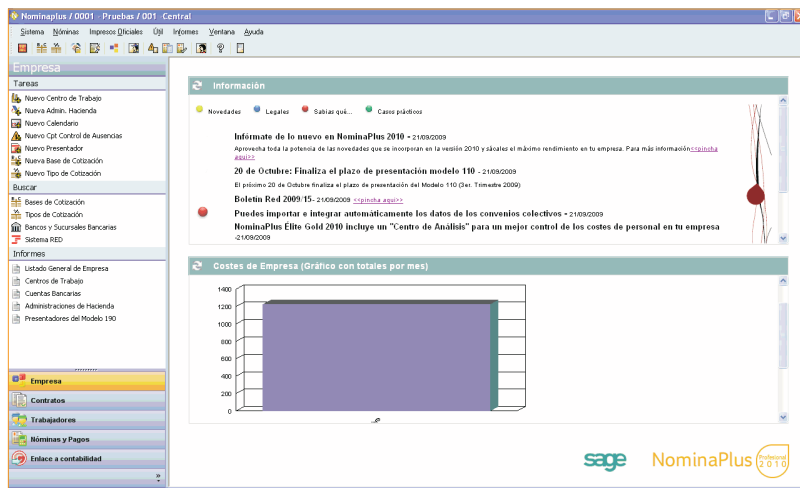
Nominaplus / 0001 - Pruebas / 001 - Central

Sistema Nóminas Impresos Oficiales Útil Informes Ventana Ayuda

Empresa

Tareas

Nuevo Centro de Trabajo
Nueva Admin. Hacienda
Nuevo Calendario
Nuevo Cpt Control de Ausencias
Nuevo Presentador
Nueva Base de Cotización
Nuevo Tipo de Cotización

Buscar

Bases de Cotización
Tipos de Cotización
Bancos y Sucursales Bancarias
Sistema RED

Informes

Listado General de Empresa
Centros de Trabajo
Cuentas Bancarias
Administraciones de Hacienda
Presentadores del Modelo 190

Empresa
Contratos
Trabajadores
Nóminas y Pagos
Enlace a contabilidad

Información

Novedades Legales Sabías qué... Casos prácticos

Infórmate de lo nuevo en NominaPlus 2010 - 21/09/2009
Aprovecha toda la potencia de las novedades que se incorporan en la versión 2010 y sácales el máximo rendimiento en tu empresa. Para más información<<pincha aquí>>

20 de Octubre: Finaliza el plazo de presentación modelo 110 - 21/09/2009
El próximo 20 de Octubre finaliza el plazo de presentación del Modelo 110 (3er. Trimestre 2009)

Boletín Red 2009/15- 21/09/2009 <<pincha aquí>>

Puedes importar e integrar automáticamente los datos de los convenios colectivos - 21/09/2009

NominaPlus Élite Gold 2010 incluye un "Centro de Análisis" para un mejor control de los costes de personal en tu empresa -21/09/2009

Costes de Empresa (Gráfico con totales por mes)

1400
1200
1000
800
600
400
200
0

sage NominaPlus Profesional 2010